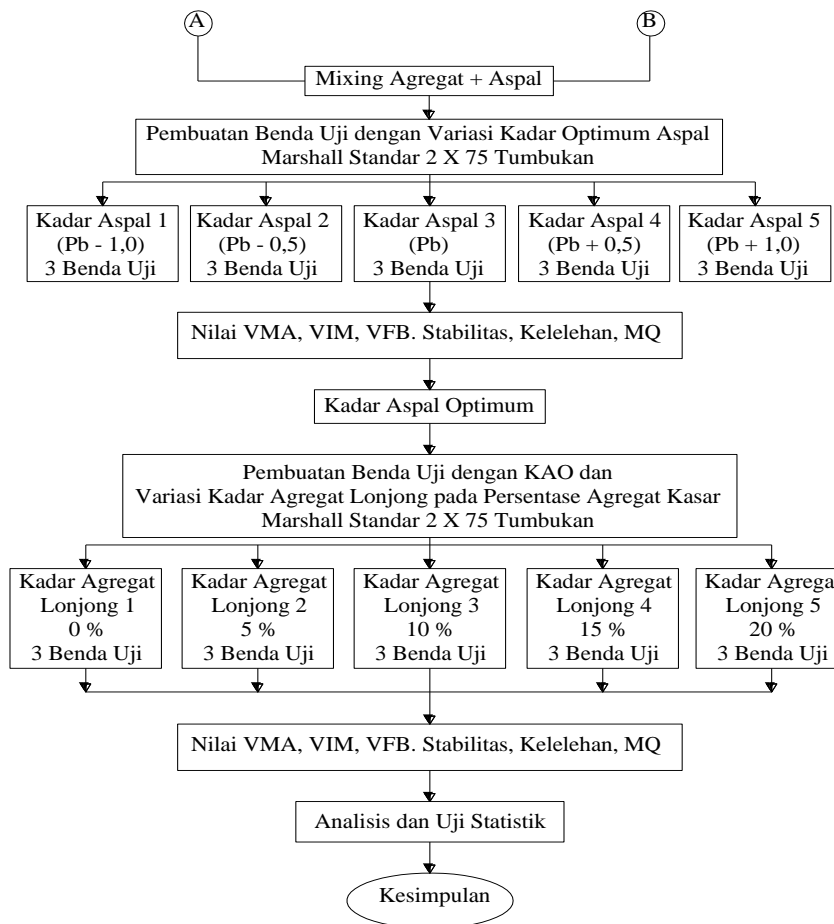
A

B

Mixing Agregat + Aspal

Pembuatan Benda Uji dengan Variasi Kadar Optimum Aspal
Marshall Standar 2 X 75 Tumbukan

Kadar Aspal 1
(Pb - 1,0)
3 Benda Uji

Kadar Aspal 2
(Pb - 0,5)
3 Benda Uji

Kadar Aspal 3
(Pb)
3 Benda Uji

Kadar Aspal 4
(Pb + 0,5)
3 Benda Uji

Kadar Aspal 5
(Pb + 1,0)
3 Benda Uji

Nilai VMA, VIM, VFB. Stabilitas, Kelelehan, MQ

Kadar Aspal Optimum

Pembuatan Benda Uji dengan KAO dan
Variasi Kadar Agregat Lonjong pada Persentase Agregat Kasar
Marshall Standar 2 X 75 Tumbukan

Kadar Agregat
Lonjong 1
0 %
3 Benda Uji

Kadar Agregat
Lonjong 2
5 %
3 Benda Uji

Kadar Agregat
Lonjong 3
10 %
3 Benda Uji

Kadar Agregat
Lonjong 4
15 %
3 Benda Uji

Kadar Agrega
Lonjong 5
20 %
3 Benda Uji

Nilai VMA, VIM, VFB. Stabilitas, Kelelehan, MQ

Analisis dan Uji Statistik

Kesimpulan